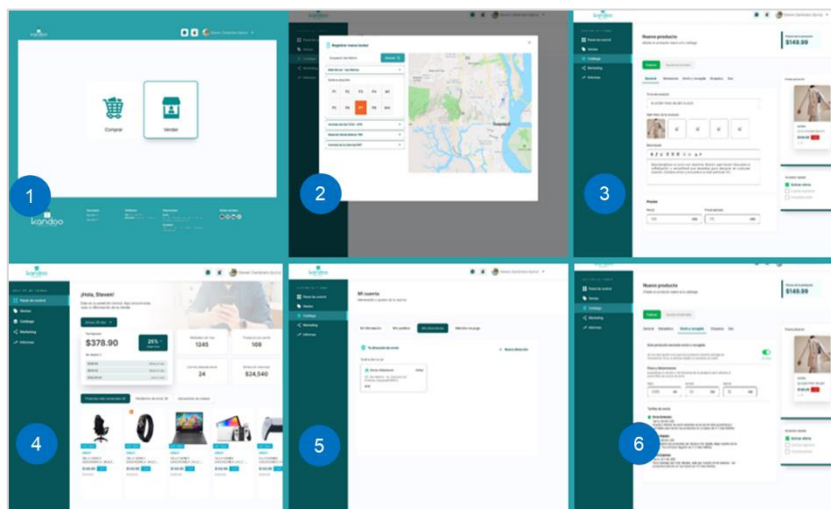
kandoo

Comprar

Vender

1

kandoo

Registrar nuevo locker

Buscar

P1 P2 P3 P4 P5
P6 P7 P8 P9 P10

2

Nuevo producto

$149.99

3

¡Hola, Steven!

$378.90

25%

1245

168

24

$24,540

4

Mi cuenta

5

Nuevo producto

$149.99

6